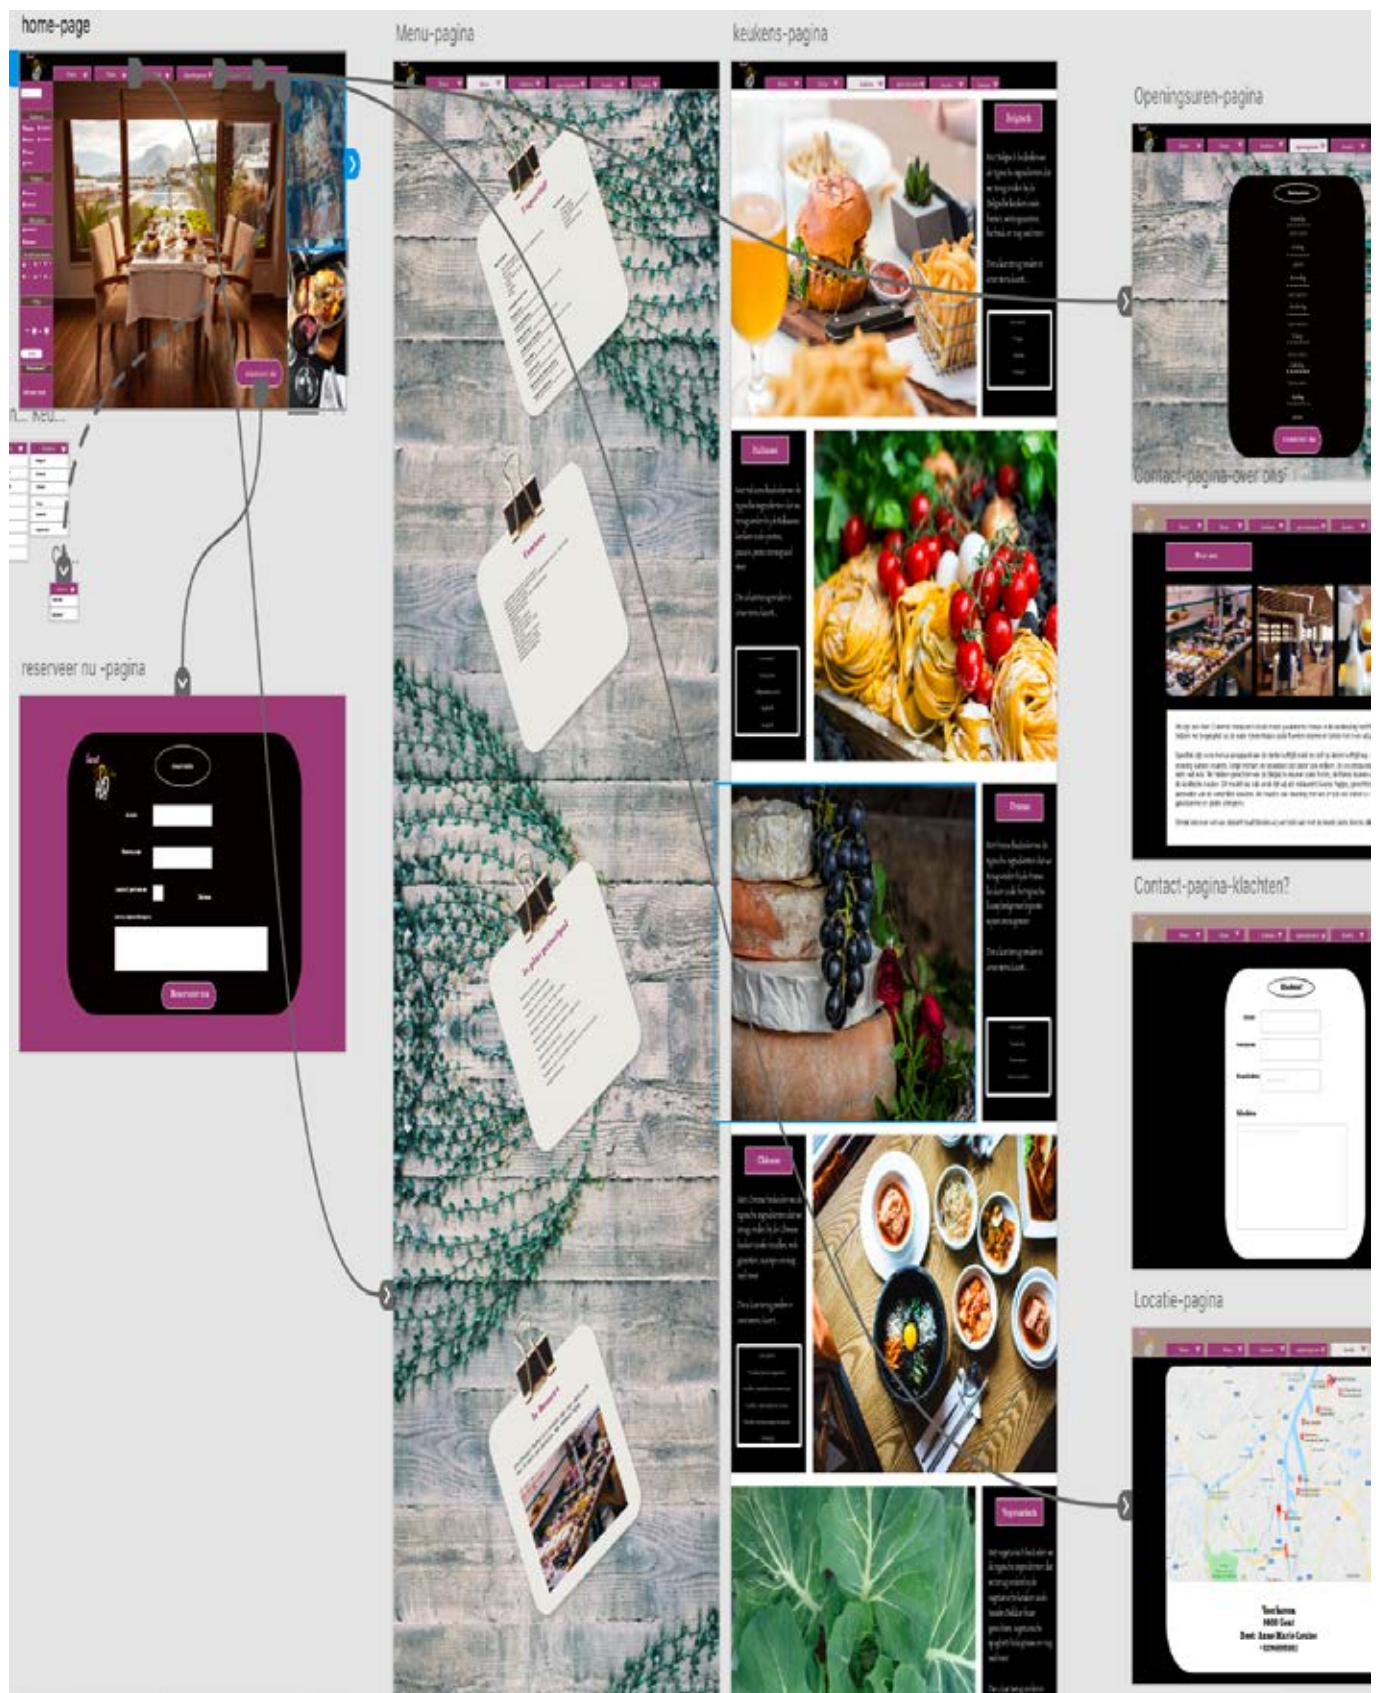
home-page

Menu-pagina

keukens-pagina

Openingsuren-pagina

Contact-pagina-over ons

Contact-pagina-klachten?

Locatie-pagina

reserveer nu -pagina

Belgisch

Italiaans

Frans

Chinees

Vegetarisch

Over ons

Klachten?

Reserveren